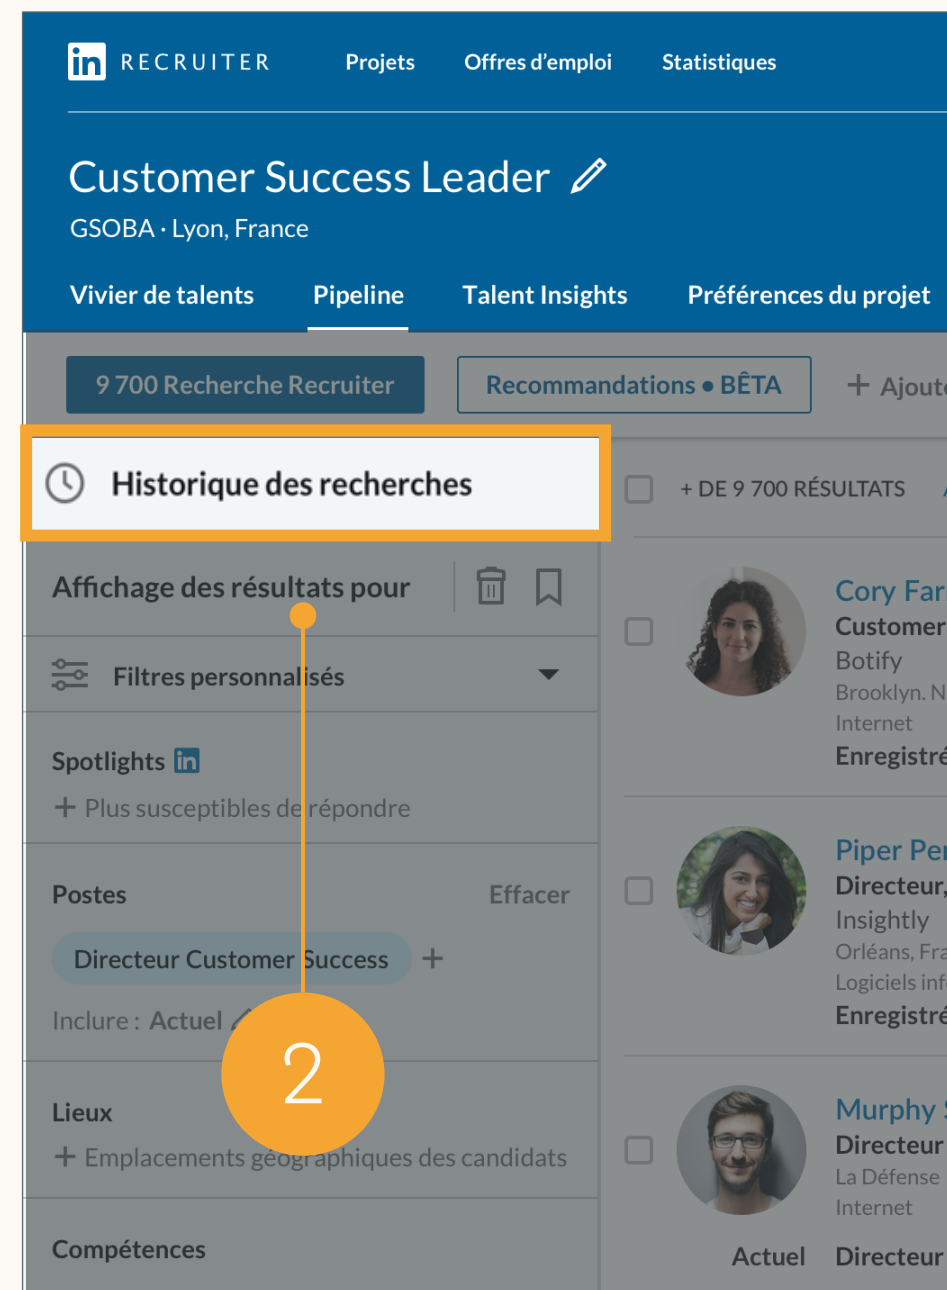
in RECRUITER Projets Offres d'emploi Statistiques

Customer Success Leader
GSOBA · Lyon, France

Vivier de talents Pipeline Talent Insights Préférences du projet

9 700 Recherche Recruiter Recommandations • BÊTA + Ajout

Historique des recherches

+ DE 9 700 RÉSULTATS

Affichage des résultats pour

Filtres personnalisés

Spotlights in
+ Plus susceptibles de répondre

Postes Effacer
Directeur Customer Success +
Inclure : Actuel

2

Lieux
+ Emplacements géographiques des candidats

Compétences

Cory Far
Customer
Botify
Brooklyn. N
Internet
Enregistré

Piper Per
Directeur,
Insightly
Orléans, Fra
Logiciels inf
Enregistré

Murphy
Directeur
La Défense
Internet

Actuel Directeur